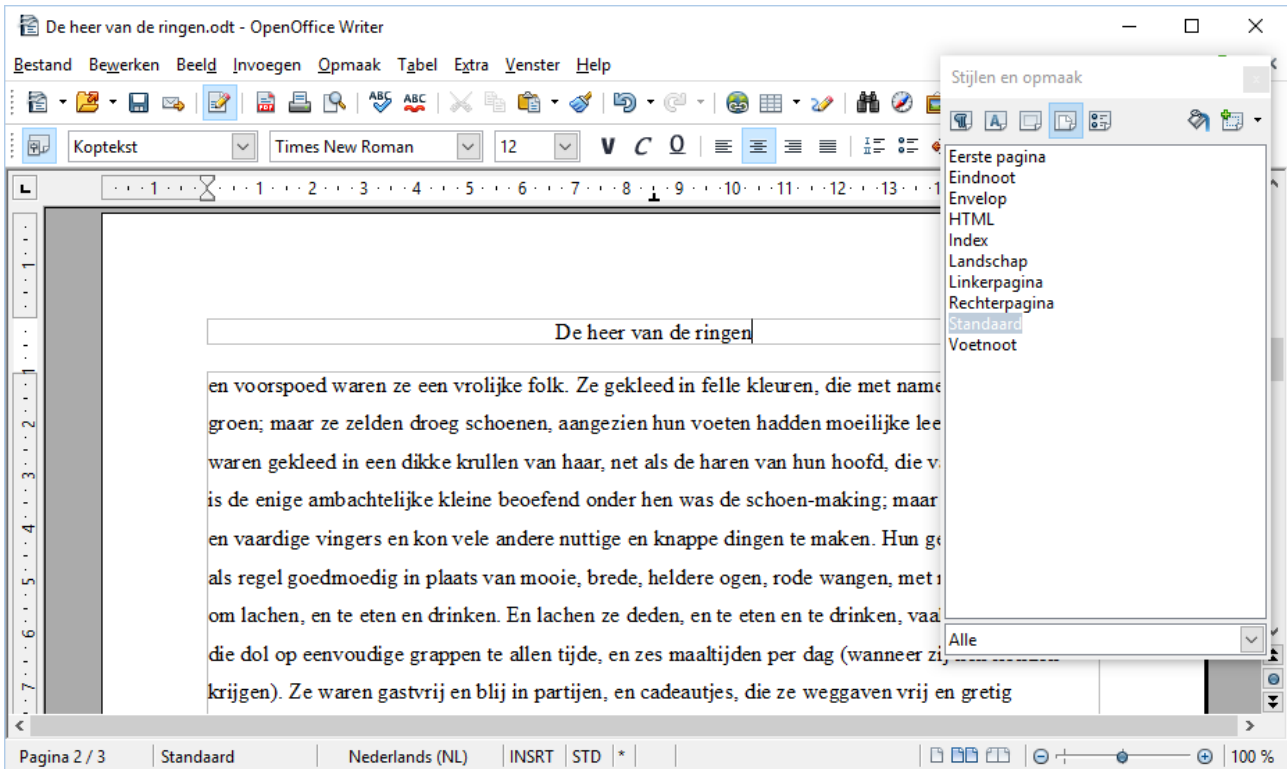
De heer van de ringen.odt - OpenOffice Writer

Bestand Bewerken Beeld Invoegen Opmaak Tabel Extra Venster Help

Koptekst | Times New Roman | 12

Stijlen en opmaak

Eerste pagina
Eindnoot
Envelop
HTML
Index
Landschap
Linkerpagina
Rechterpagina
Standaard
Voetnoot

Alle

De heer van de ringen

en voorspoed waren ze een vrolijke folk. Ze gekleed in felle kleuren, die met name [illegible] groen; maar ze zelden droeg schoenen, aangezien hun voeten hadden moeilijke lee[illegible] waren gekleed in een dikke krullen van haar, net als de haren van hun hoofd, die v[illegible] is de enige ambachtelijke kleine beoefend onder hen was de schoen-making; maar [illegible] en vaardige vingers en kon vele andere nuttige en knappe dingen te maken. Hun ge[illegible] als regel goedmoedig in plaats van mooie, brede, heldere ogen, rode wangen, met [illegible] om lachen, en te eten en drinken. En lachen ze deden, en te eten en te drinken, vaa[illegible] die dol op eenvoudige grappen te allen tijde, en zes maaltijden per dag (wanneer zij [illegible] krijgen). Ze waren gastvrij en blij in partijen, en cadeautjes, die ze weggaven vrij en gretig

Pagina 2 / 3 | Standaard | Nederlands (NL) | INSRT | STD | * | 100 %